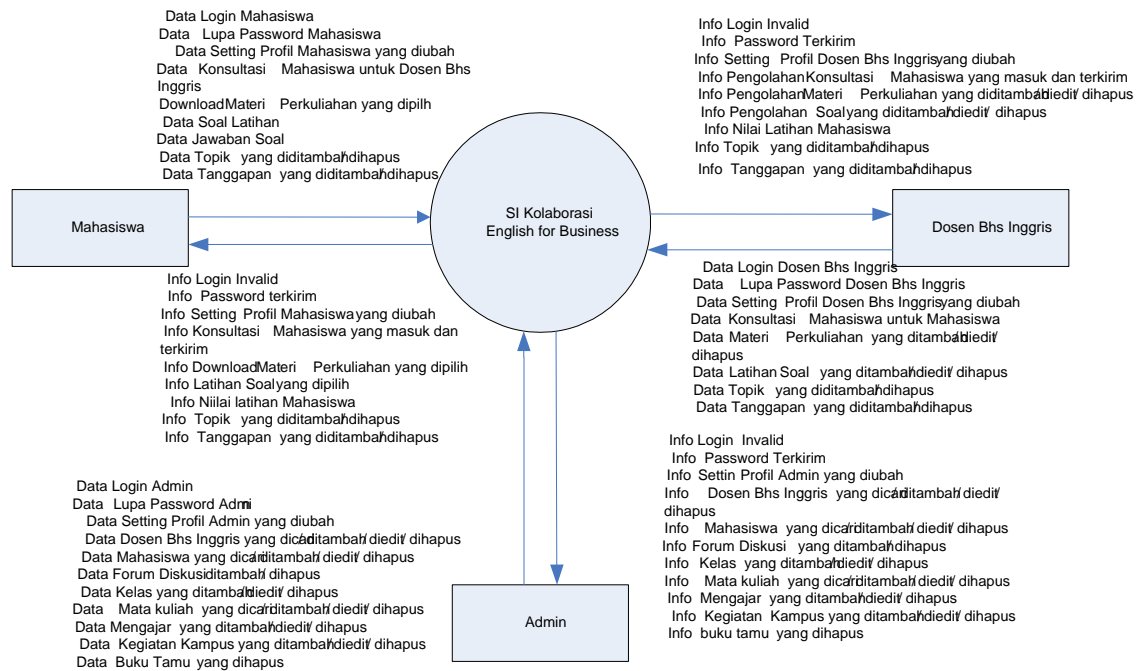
Data Login Mahasiswa
Data Lupa Password Mahasiswa
Data Setting Profil Mahasiswa yang diubah
Data Konsultasi Mahasiswa untuk Dosen Bhs Inggris
Download Materi Perkuliahan yang dipilh
Data Soal Latihan
Data Jawaban Soal
Data Topik yang railroad ditambah/dihapus
Data Tanggapan yang ditambah/dihapus

Info Login Invalid
Info Password Terkirim
Info Setting Profil Dosen Bhs Inggris yang diubah
Info Pengolahan Konsultasi Mahasiswa yang masuk dan terkirim
Info Pengolahan Materi Perkuliahan yang ditambah/diedit/ dihapus
Info Pengolahan Soal yang ditambah/diedit/ dihapus
Info Nilai Latihan Mahasiswa
Info Topik yang ditambah/dihapus
Info Tanggapan yang ditambah/dihapus

Mahasiswa

SI Kolaborasi English for Business

Dosen Bhs Inggris

Info Login Invalid
Info Password terkirim
Info Setting Profil Mahasiswa yang diubah
Info Konsultasi Mahasiswa yang masuk dan terkirim
Info Download Materi Perkuliahan yang dipilih
Info Latihan Soal yang dipilih
Info Niilai latihan Mahasiswa
Info Topik yang ditambah/dihapus
Info Tanggapan yang ditambah/dihapus

Data Login Dosen Bhs Inggris
Data Lupa Password Dosen Bhs Inggris
Data Setting Profil Dosen Bhs Inggris yang diubah
Data Konsultasi Mahasiswa untuk Mahasiswa
Data Materi Perkuliahan yang ditambah/diedit/ dihapus
Data Latihan Soal yang ditambah/diedit/ dihapus
Data Topik yang ditambah/dihapus
Data Tanggapan yang ditambah/dihapus

Info Login Invalid
Info Password Terkirim
Info Settin Profil Admin yang diubah
Info Dosen Bhs Inggris yang dicari/ditambah/ diedit/ dihapus
Info Mahasiswa yang dicari/ditambah/ diedit/ dihapus
Info Forum Diskusi yang ditambah/dihapus
Info Kelas yang ditambah/diedit/ dihapus
Info Mata kuliah yang dicari/ditambah/ diedit/ dihapus
Info Mengajar yang ditambah/diedit/ dihapus
Info Kegiatan Kampus yang ditambah/diedit/ dihapus
Info buku tamu yang dihapus

Data Login Admin
Data Lupa Password Admi
Data Setting Profil Admin yang diubah
Data Dosen Bhs Inggris yang dicari/ditambah/ diedit/ dihapus
Data Mahasiswa yang dicari/ditambah/ diedit/ dihapus
Data Forum Diskusi ditambah/ dihapus
Data Kelas yang ditambah/diedit/ dihapus
Data Mata kuliah yang dicari/ditambah/ diedit/ dihapus
Data Mengajar yang ditambah/diedit/ dihapus
Data Kegiatan Kampus yang ditambah/diedit/ dihapus
Data Buku Tamu yang dihapus

Admin